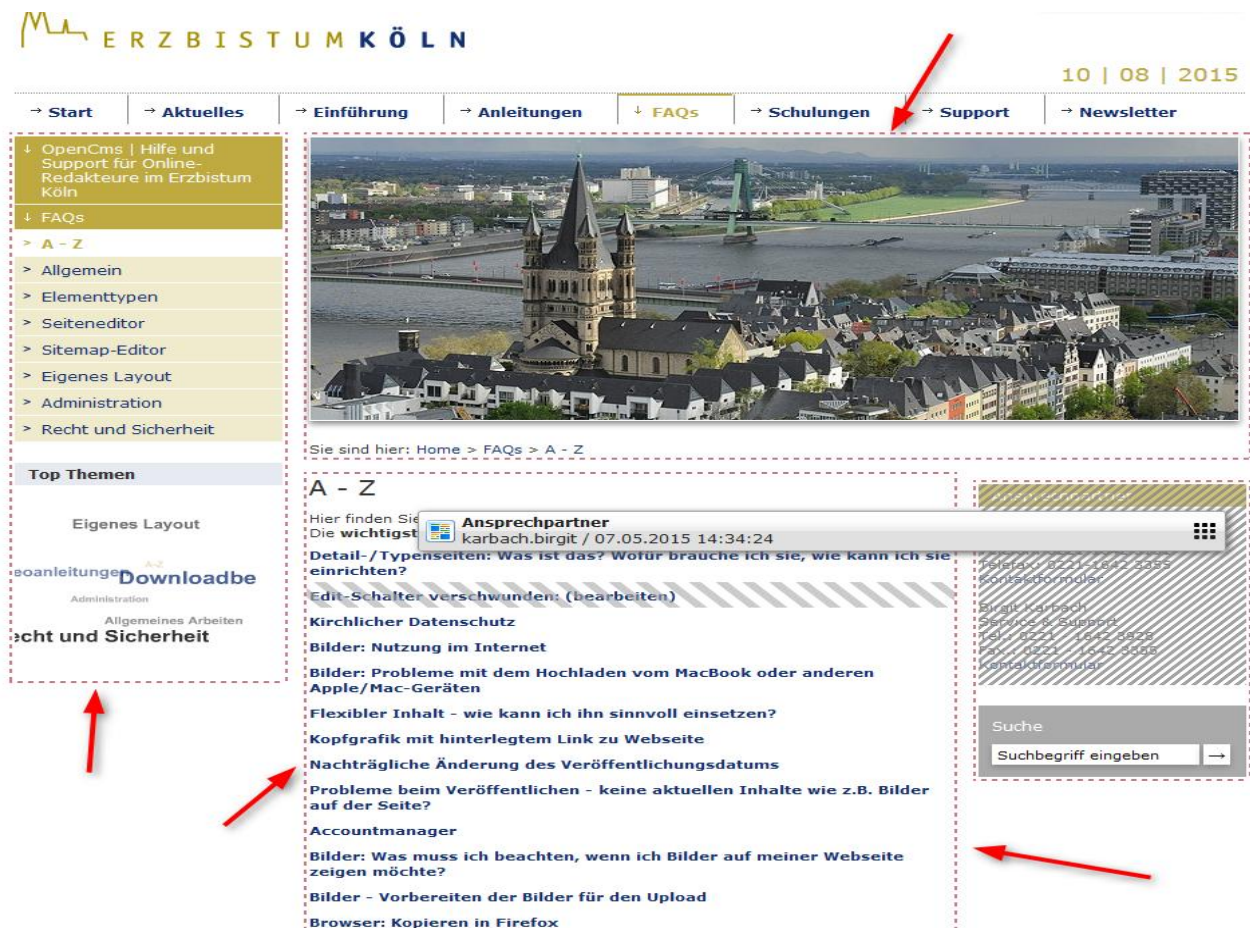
ERZBISTUM KÖLN

10 | 08 | 2015

→ Start
→ Aktuelles
→ Einführung
→ Anleitungen
↓ FAQs
→ Schulungen
→ Support
→ Newsletter

↓ OpenCms | Hilfe und Support für Online-Redakteure im Erzbistum Köln
↓ FAQs
> A - Z
> Allgemein
> Elementtypen
> Seiteneditor
> Sitemap-Editor
> Eigenes Layout
> Administration
> Recht und Sicherheit

Top Themen

Eigenes Layout
eoanleitungen A-Z Downloadbe
Administration
Allgemeines Arbeiten
echt und Sicherheit

Sie sind hier: Home > FAQs > A - Z

A - Z

Hier finden Sie
Die wichtigst

Ansprechpartner
karbach.birgit / 07.05.2015 14:34:24

Detail-/Typenseiten: Was ist das? Wofür brauche ich sie, wie kann ich sie einrichten?

Edit-Schalter verschwunden: (bearbeiten)

Kirchlicher Datenschutz

Bilder: Nutzung im Internet

Bilder: Probleme mit dem Hochladen vom MacBook oder anderen Apple/Mac-Geräten

Flexibler Inhalt - wie kann ich ihn sinnvoll einsetzen?

Kopfgrafik mit hinterlegtem Link zu Webseite

Nachträgliche Änderung des Veröffentlichungsdatums

Probleme beim Veröffentlichen - keine aktuellen Inhalte wie z.B. Bilder auf der Seite?

Accountmanager

Bilder: Was muss ich beachten, wenn ich Bilder auf meiner Webseite zeigen möchte?

Bilder - Vorbereiten der Bilder für den Upload

Browser: Kopieren in Firefox

Ansprechpartner

Telefax: 0221-1642 3355
Kontaktformular

Birgit Karbach
Service & Support
Tel.: 0221 - 1642 3925
Fax.: 0221 - 1642 3355
Kontaktformular

Suche
Suchbegriff eingeben →